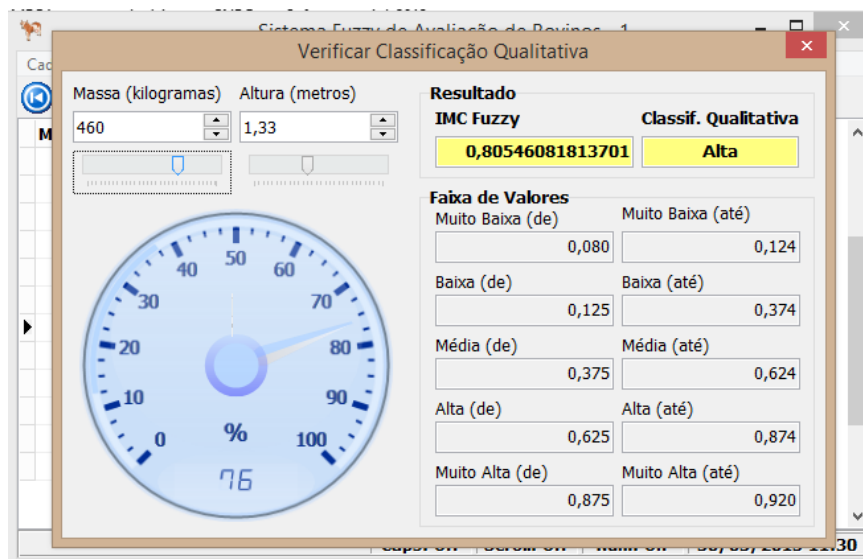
Sistema Fuzzy de Avaliação de Bovinos - 1

Verificar Classificação Qualitativa

Massa (kilogramas)
460

Altura (metros)
1,33

0 10 20 30 40 50 60 70 80 90 100
%
76

Resultado
IMC Fuzzy
0,80546081813701
Classif. Qualitativa
Alta

Faixa de Valores
Muito Baixa (de)
0,080
Muito Baixa (até)
0,124
Baixa (de)
0,125
Baixa (até)
0,374
Média (de)
0,375
Média (até)
0,624
Alta (de)
0,625
Alta (até)
0,874
Muito Alta (de)
0,875
Muito Alta (até)
0,920